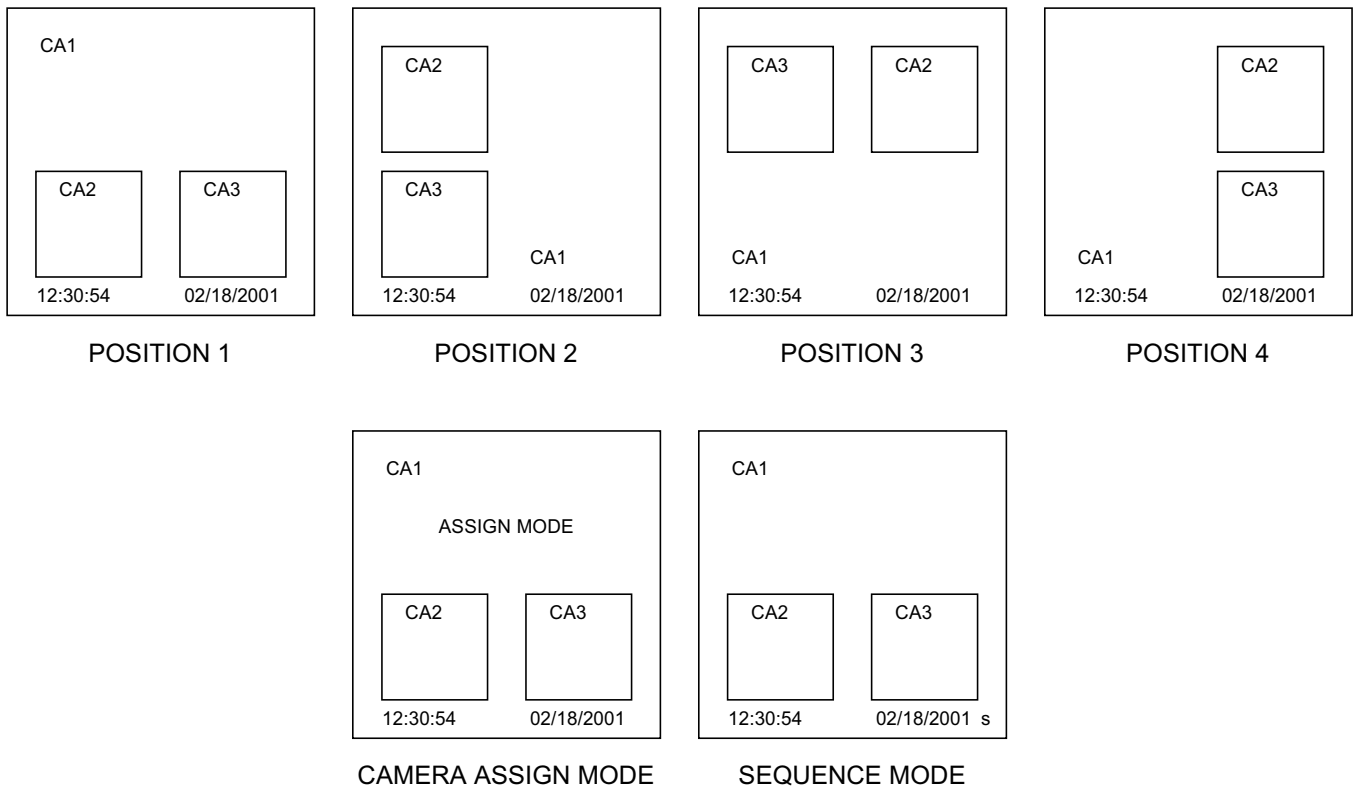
CA1

CA2

CA3

12:30:54 02/18/2001

POSITION 1

CA2

CA3

CA1

12:30:54 02/18/2001

POSITION 2

CA3 CA2

CA1

12:30:54 02/18/2001

POSITION 3

CA2

CA3

CA1

12:30:54 02/18/2001

POSITION 4

CA1

ASSIGN MODE

CA2 CA3

12:30:54 02/18/2001

CAMERA ASSIGN MODE

CA1

CA2 CA3

12:30:54 02/18/2001 s

SEQUENCE MODE